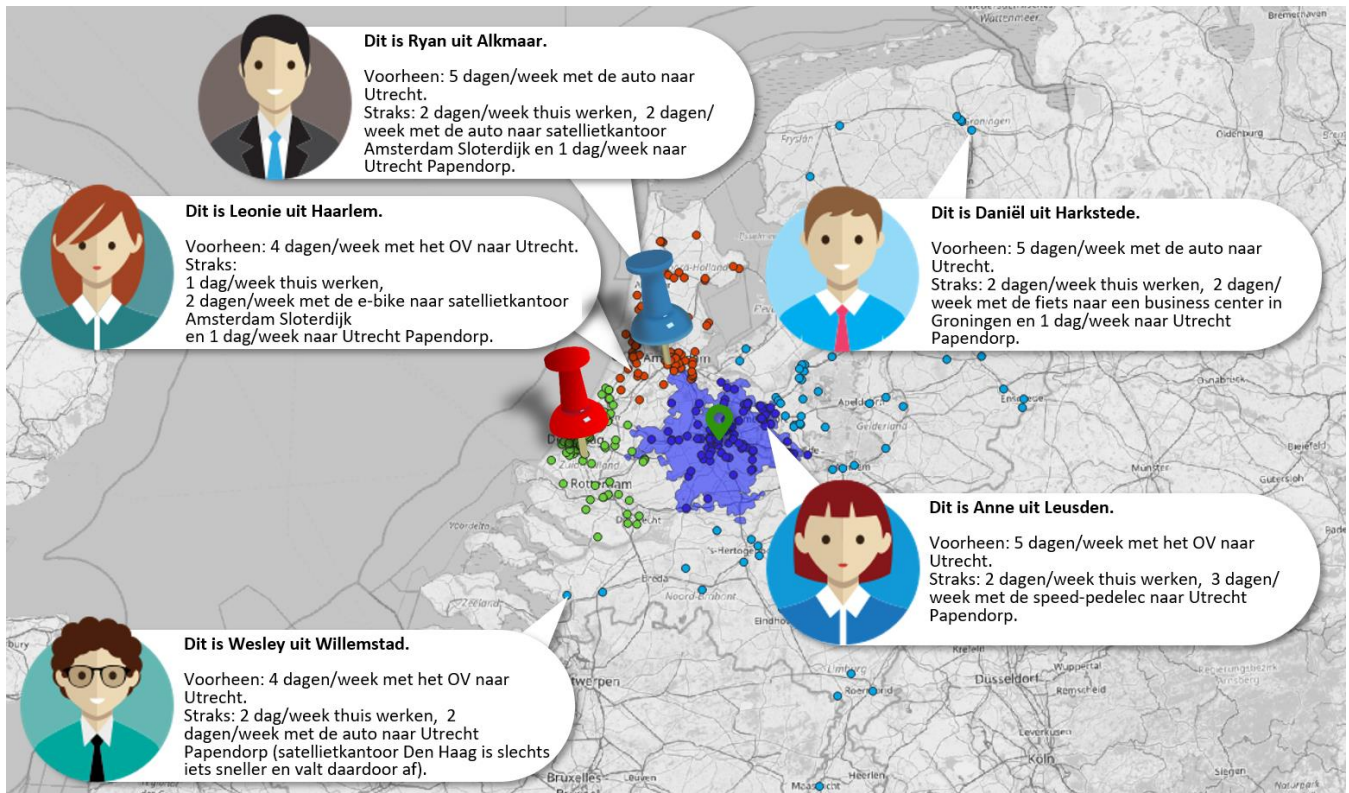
Dit is Ryan uit Alkmaar.

Voorheen: 5 dagen/week met de auto naar Utrecht.
Straks: 2 dagen/week thuis werken, 2 dagen/week met de auto naar satellietkantoor Amsterdam Sloterdijk en 1 dag/week naar Utrecht Papendorp.

Dit is Leonie uit Haarlem.

Voorheen: 4 dagen/week met het OV naar Utrecht.
Straks:
1 dag/week thuis werken,
2 dagen/week met de e-bike naar satellietkantoor Amsterdam Sloterdijk
en 1 dag/week naar Utrecht Papendorp.

Dit is Daniël uit Harkstede.

Voorheen: 5 dagen/week met de auto naar Utrecht.
Straks: 2 dagen/week thuis werken, 2 dagen/week met de fiets naar een business center in Groningen en 1 dag/week naar Utrecht Papendorp.

Dit is Anne uit Leusden.

Voorheen: 5 dagen/week met het OV naar Utrecht.
Straks: 2 dagen/week thuis werken, 3 dagen/week met de speed-pedelec naar Utrecht Papendorp.

Dit is Wesley uit Willemstad.

Voorheen: 4 dagen/week met het OV naar Utrecht.
Straks: 2 dag/week thuis werken, 2 dagen/week met de auto naar Utrecht Papendorp (satellietkantoor Den Haag is slechts iets sneller en valt daardoor af).

Wattenmeer Bremerhaven Groningen Oldenburg Amsterdam Rotterdam Apeldoorn Gelderland Enschede Osnabrück Münster Bielefeld Gütersloh 's-Hertogenbosch Breda Noord-Brabant Zeeland Eindhoven Krefeld Düsseldorf Remscheid Limburg Roermond Antwerpen Leverkusen Köln Siegen Bruxelles Leuven Heerlen Maastricht